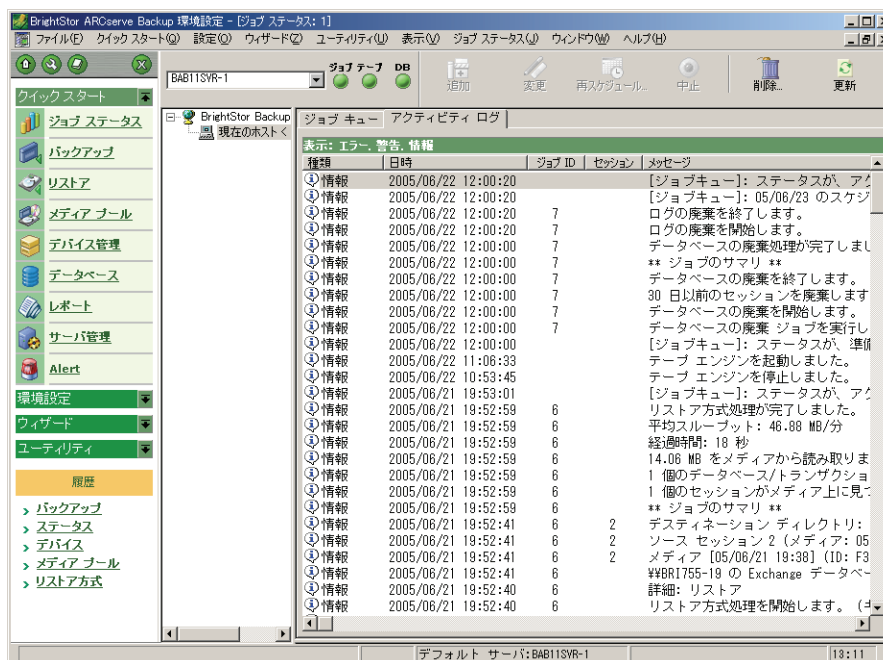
BrightStor ARCserve Backup 環境設定 - [ジョブ ステータス: 1]

ファイル(F) クイック スタート(Q) 設定(O) ウィザード(Z) ユーティリティ(U) 表示(V) ジョブ ステータス(J) ウィンドウ(W) ヘルプ(H)

BAB11SVR-1

ジョブ テープ DB

追加 変更 再スケジュール... 中止 削除... 更新

クイック スタート

ジョブ ステータス
バックアップ
リストア
メディア プール
デバイス管理
データベース
レポート
サーバ管理
Alert

環境設定
ウィザード
ユーティリティ

履歴

バックアップ
ステータス
デバイス
メディア プール
リストア方式

BrightStor Backup
現在のホストく

ジョブ キュー アクティビティ ログ

表示: エラー, 警告, 情報

| 種類 | 日時 | ジョブ ID | セッション | メッセージ |
|---|---|---|---|---|
| 情報 | 2005/06/22 12:00:20 | | | [ジョブキュー]: ステータスが、ア |
| 情報 | 2005/06/22 12:00:20 | | | [ジョブキュー]: 05/06/23 のスケジ |
| 情報 | 2005/06/22 12:00:20 | 7 | | ログの廃棄を終了します。 |
| 情報 | 2005/06/22 12:00:20 | 7 | | ログの廃棄を開始します。 |
| 情報 | 2005/06/22 12:00:00 | 7 | | データベースの廃棄処理が完了しま |
| 情報 | 2005/06/22 12:00:00 | 7 | | ** ジョブのサマリ ** |
| 情報 | 2005/06/22 12:00:00 | 7 | | データベースの廃棄を終了します。 |
| 情報 | 2005/06/22 12:00:00 | 7 | | 30 日以前のセッションを廃棄します |
| 情報 | 2005/06/22 12:00:00 | 7 | | データベースの廃棄を開始します。 |
| 情報 | 2005/06/22 12:00:00 | 7 | | データベースの廃棄 ジョブを実行し |
| 情報 | 2005/06/22 12:00:00 | | | [ジョブキュー]: ステータスが、準備 |
| 情報 | 2005/06/22 11:06:33 | | | テープ エンジンを起動しました。 |
| 情報 | 2005/06/22 10:53:45 | | | テープ エンジンを停止しました。 |
| 情報 | 2005/06/21 19:53:01 | | | [ジョブキュー]: ステータスが、ア |
| 情報 | 2005/06/21 19:52:59 | 6 | | リストア方式処理が完了しました。 |
| 情報 | 2005/06/21 19:52:59 | 6 | | 平均スループット: 46.88 MB/分 |
| 情報 | 2005/06/21 19:52:59 | 6 | | 経過時間: 18 秒 |
| 情報 | 2005/06/21 19:52:59 | 6 | | 14.06 MB をメディアから読み取りま |
| 情報 | 2005/06/21 19:52:59 | 6 | | 1 個のデータベース/トランザクショ |
| 情報 | 2005/06/21 19:52:59 | 6 | | 1 個のセッションがメディア上に見つ |
| 情報 | 2005/06/21 19:52:59 | 6 | | ** ジョブのサマリ ** |
| 情報 | 2005/06/21 19:52:41 | 6 | 2 | デスティネーション ディレクトリ: |
| 情報 | 2005/06/21 19:52:41 | 6 | 2 | ソース セッション 2 (メディア: 05 |
| 情報 | 2005/06/21 19:52:41 | 6 | 2 | メディア [05/06/21 19:38] (ID: F3 |
| 情報 | 2005/06/21 19:52:41 | 6 | | ¥¥BRI755-19 の Exchange データベー |
| 情報 | 2005/06/21 19:52:40 | 6 | | 詳細: リストア |
| 情報 | 2005/06/21 19:52:40 | 6 | | リストア方式処理を開始します。(ジ |

デフォルト サーバ: BAB11SVR-1 13:11